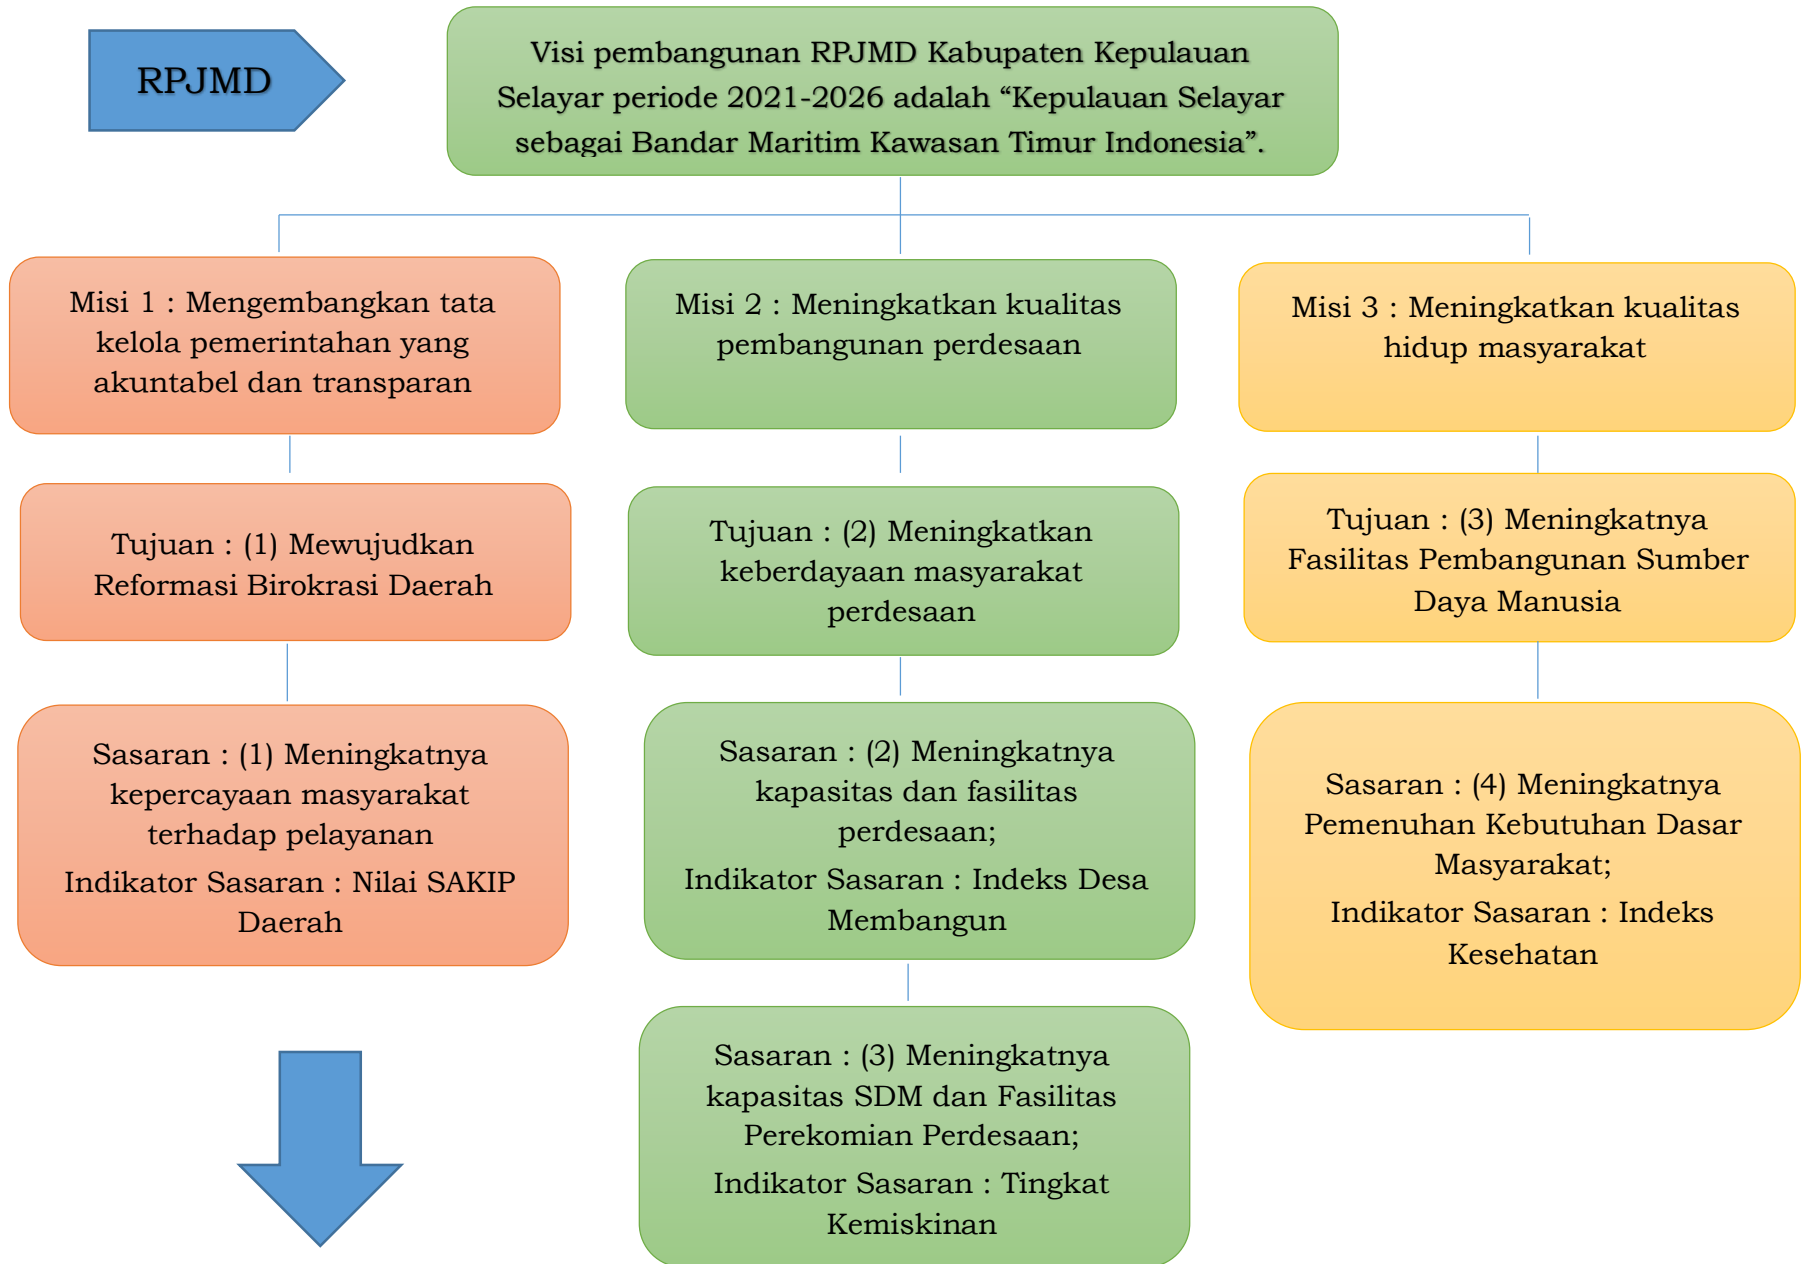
RPJMD

Visi pembangunan RPJMD Kabupaten Kepulauan Selayar periode 2021-2026 adalah “Kepulauan Selayar sebagai Bandar Maritim Kawasan Timur Indonesia”.

Misi 1 : Mengembangkan tata kelola pemerintahan yang akuntabel dan transparan

Tujuan : (1) Mewujudkan Reformasi Birokrasi Daerah

Sasaran : (1) Meningkatnya kepercayaan masyarakat terhadap pelayanan

Indikator Sasaran : Nilai SAKIP Daerah

Misi 2 : Meningkatkan kualitas pembangunan perdesaan

Tujuan : (2) Meningkatkan keberdayaan masyarakat perdesaan

Sasaran : (2) Meningkatnya kapasitas dan fasilitas perdesaan;

Indikator Sasaran : Indeks Desa Membangun

Sasaran : (3) Meningkatnya kapasitas SDM dan Fasilitas Perekomian Perdesaan;

Indikator Sasaran : Tingkat Kemiskinan

Misi 3 : Meningkatkan kualitas hidup masyarakat

Tujuan : (3) Meningkatnya Fasilitas Pembangunan Sumber Daya Manusia

Sasaran : (4) Meningkatnya Pemenuhan Kebutuhan Dasar Masyarakat;

Indikator Sasaran : Indeks Kesehatan